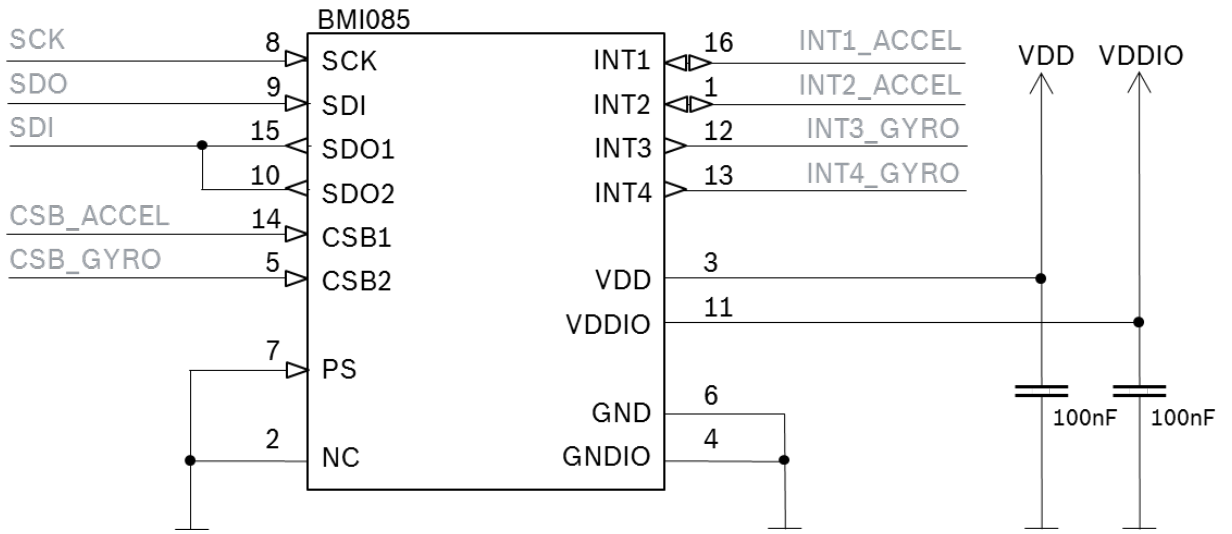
BMI085

SCK 8 SCK
SDO 9 SDI
SDI 15 SDO1
10 SDO2
CSB_ACCEL 14 CSB1
CSB_GYRO 5 CSB2
7 PS
2 NC

INT1 16 INT1_ACCEL
INT2 1 INT2_ACCEL
INT3 12 INT3_GYRO
INT4 13 INT4_GYRO
VDD 3
VDDIO 11
GND 6
GNDIO 4

VDD VDDIO
100nF 100nF